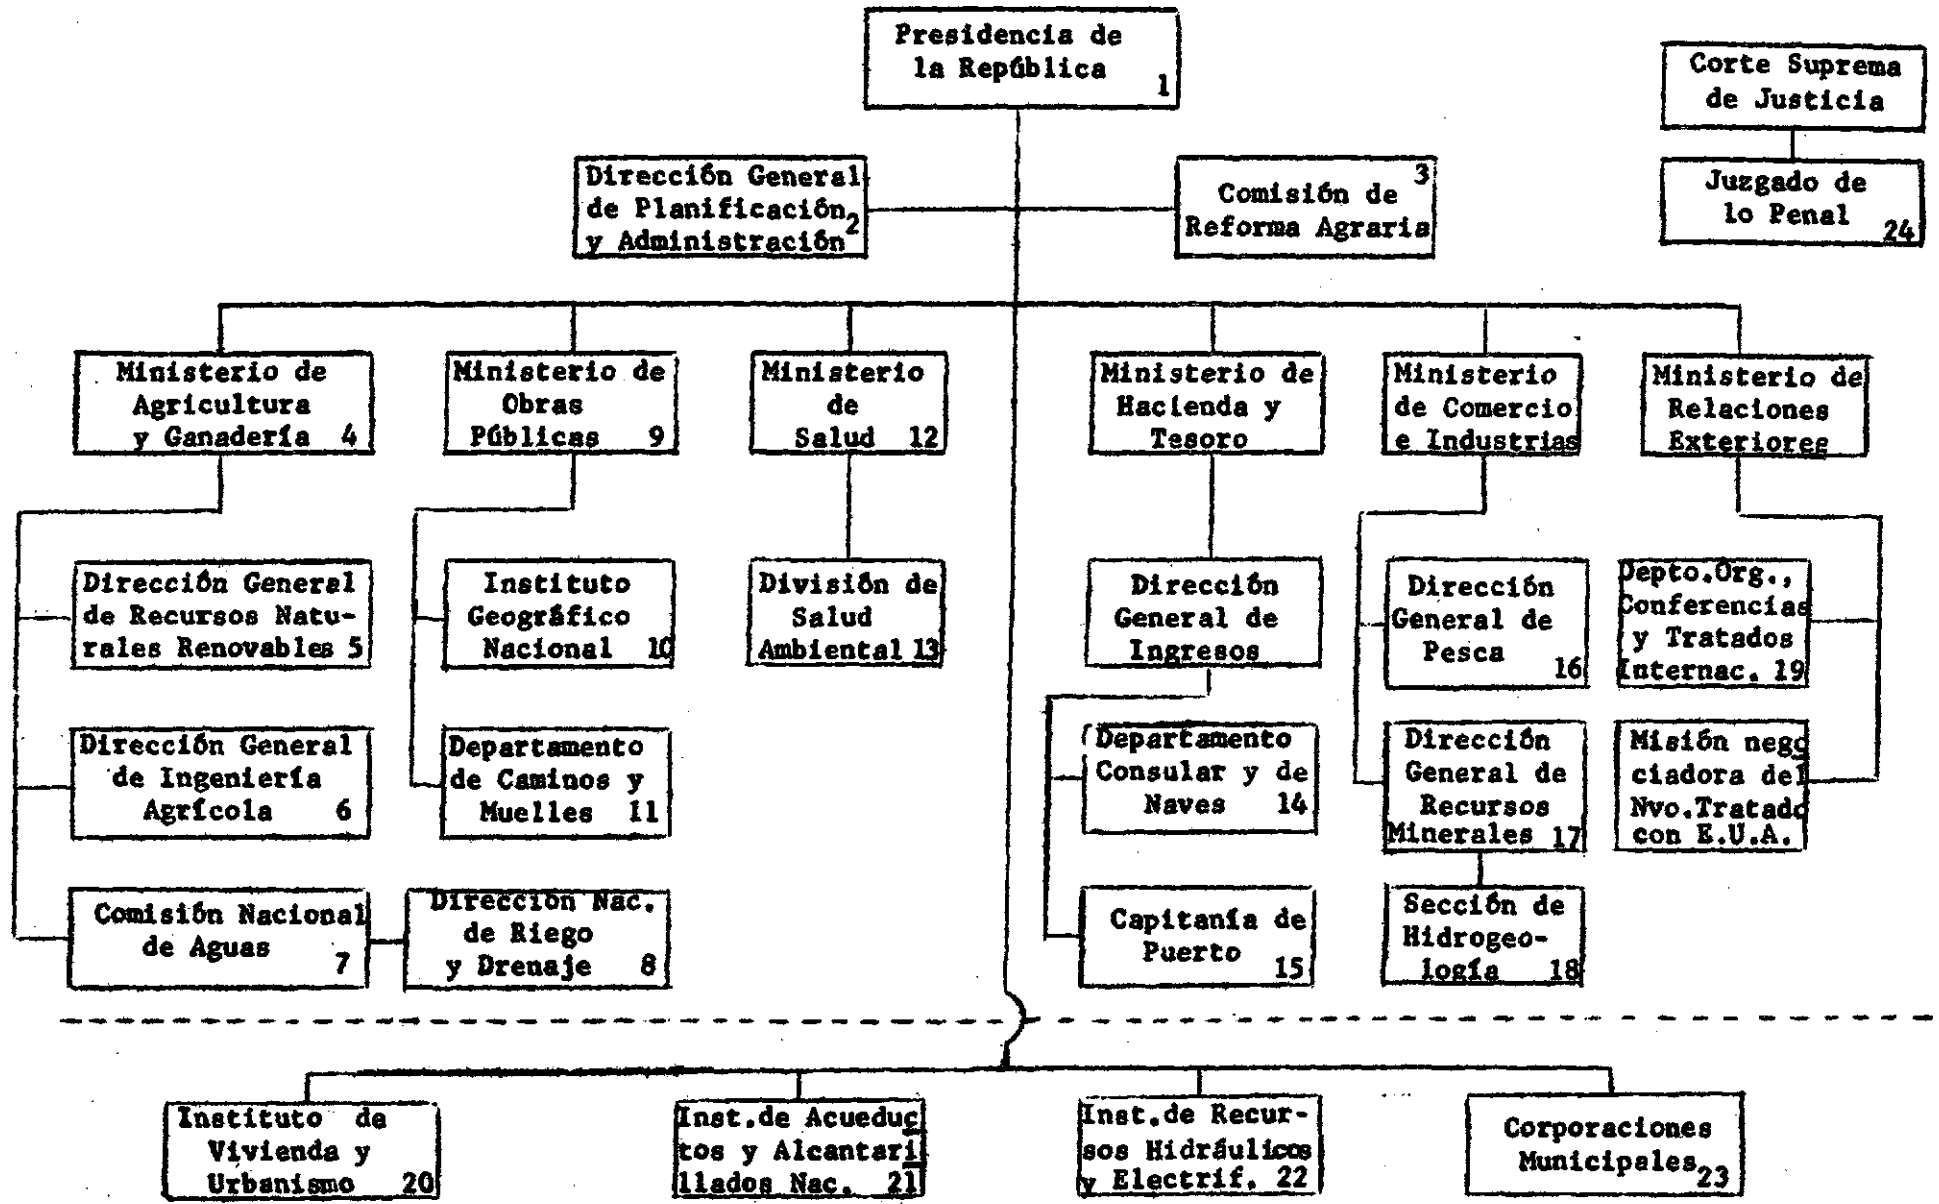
Presidencia de la República 1

Corte Suprema de Justicia

Juzgado de lo Penal 24

Dirección General de Planificación y Administración 2

Comisión de Reforma Agraria 3

Ministerio de Agricultura y Ganadería 4

Ministerio de Obras Públicas 9

Ministerio de Salud 12

Ministerio de Hacienda y Tesoro

Ministerio de Comercio e Industrias

Ministerio de Relaciones Exteriores

Dirección General de Recursos Naturales Renovables 5

Instituto Geográfico Nacional 10

División de Salud Ambiental 13

Dirección General de Ingresos

Dirección General de Pesca 16

Depto.Org., Conferencias y Tratados Internac. 19

Dirección General de Ingeniería Agrícola 6

Departamento de Caminos y Muelles 11

Departamento Consular y de Naves 14

Dirección General de Recursos Minerales 17

Misión negociadora del Nvo.Tratado con E.U.A.

Comisión Nacional de Aguas 7

Dirección Nac. de Riego y Drenaje 8

Capitanía de Puerto 15

Sección de Hidrogeología 18

Instituto de Vivienda y Urbanismo 20

Inst.de Acueductos y Alcantarillados Nac. 21

Inst.de Recursos Hidráulicos y Electrif. 22

Corporaciones Municipales 23